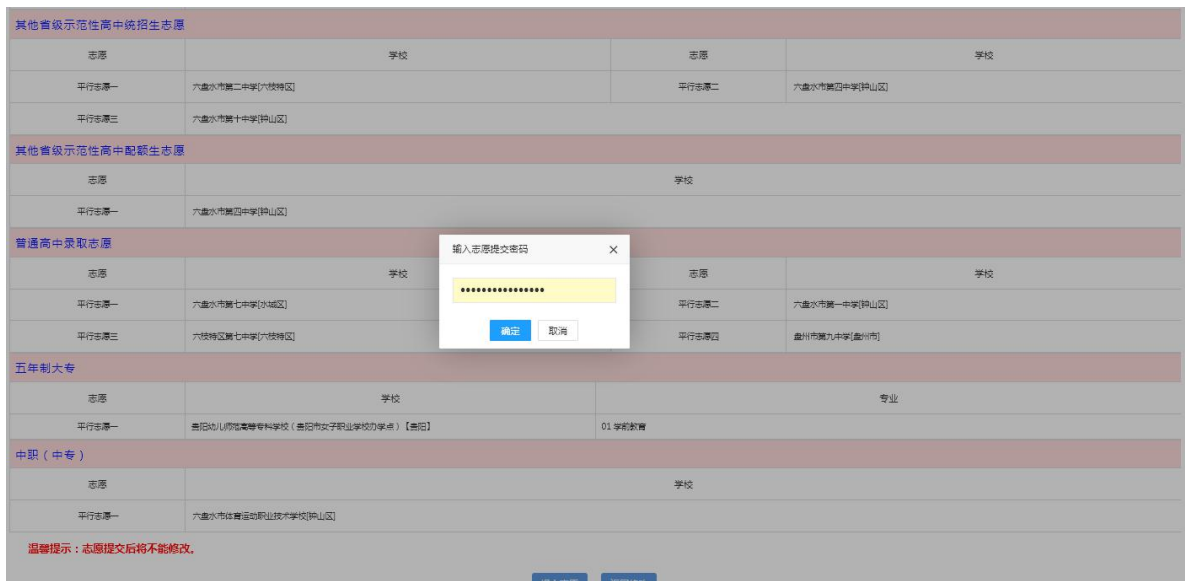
其他省级示范性高中统招生志愿

| 志愿 | 学校 | 志愿 | 学校 |
|---|---|---|---|
| 平行志愿一 | 六盘水市第二中学[六枝特区] | 平行志愿二 | 六盘水市第四中学[钟山区] |
| 平行志愿三 | 六盘水市第十中学[钟山区] | | |

其他省级示范性高中配额生志愿

| 志愿 | 学校 |
|---|---|
| 平行志愿一 | 六盘水市第四中学[钟山区] |

普通高中录取志愿

| 志愿 | 学校 | 志愿 | 学校 |
|---|---|---|---|
| 平行志愿一 | 六盘水市第七中学[水城区] | 平行志愿二 | 六盘水市第一中学[钟山区] |
| 平行志愿三 | 六枝特区第七中学[六枝特区] | 平行志愿四 | 盘州市第九中学[盘州市] |

五年制大专

| 志愿 | 学校 | 专业 |
|---|---|---|
| 平行志愿一 | 贵阳幼儿师范高等专科学校（贵阳市女子职业学校办学点）【贵阳】 | 01 学前教育 |

中职（中专）

| 志愿 | 学校 |
|---|---|
| 平行志愿一 | 六盘水市体育运动职业技术学校[钟山区] |

温馨提示：志愿提交后将不能修改。

输入志愿提交密码 ×

••••••••••••••••

确定 取消

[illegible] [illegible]